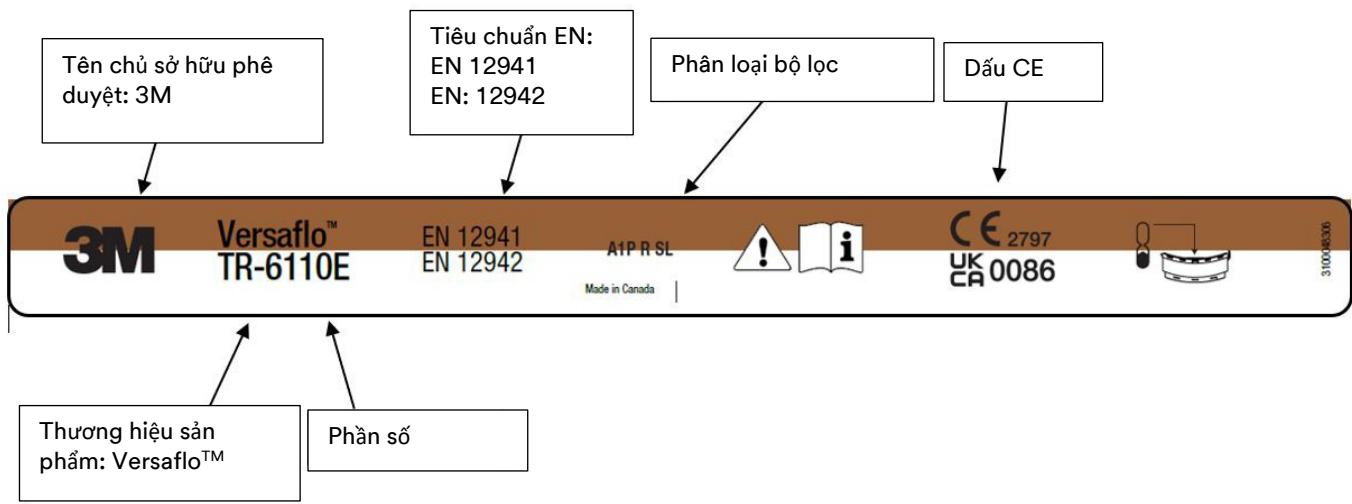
Tên chủ sở hữu phê duyệt: 3M

Tiêu chuẩn EN:
EN 12941
EN: 12942

Phân loại bộ lọc

Dấu CE

3M

Versaflo™
TR-6110E

EN 12941
EN 12942

A1P R SL

Made in Canada

CE 2797

UK CA 0086

3100048306

Thương hiệu sản phẩm: Versaflo™

Phần số